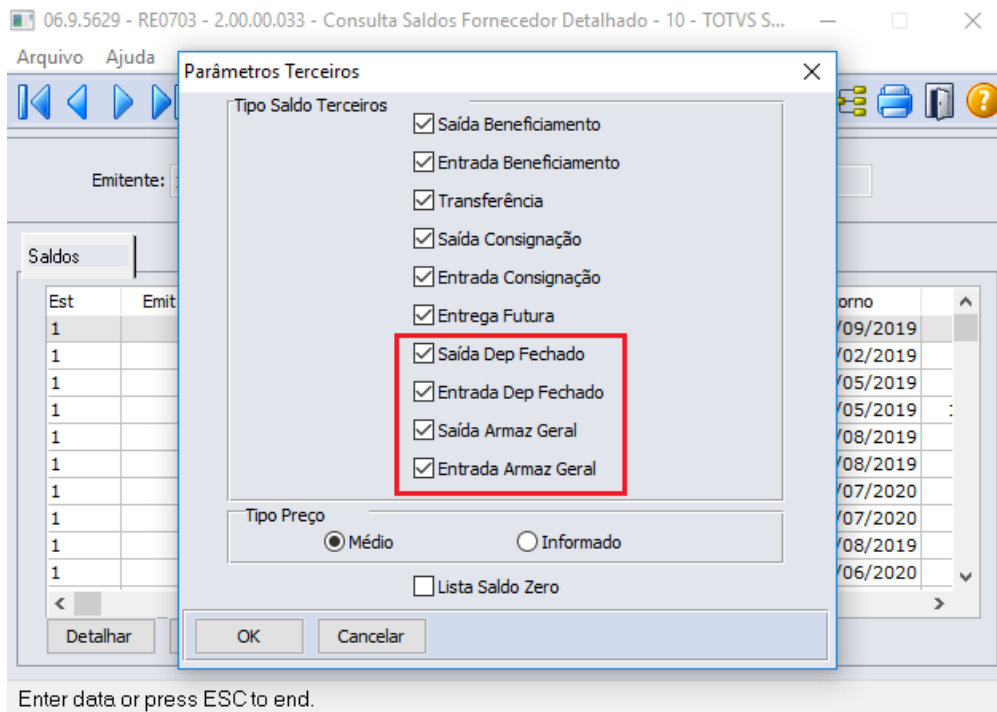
06.9.5629 - RE0703 - 2.00.00.033 - Consulta Saldos Fornecedor Detalhado - 10 - TOTVS S...

Arquivo Ajuda

Emitente:

Saldos

| Est | Emit | orno |
|---|---|---|
| 1 | | /09/2019 |
| 1 | | /02/2019 |
| 1 | | /05/2019 |
| 1 | | /05/2019 |
| 1 | | /08/2019 |
| 1 | | /08/2019 |
| 1 | | /07/2020 |
| 1 | | /07/2020 |
| 1 | | /08/2019 |
| 1 | | /06/2020 |

Detalhar

Parâmetros Terceiros

Tipo Saldo Terceiros

Saída Beneficiamento
Entrada Beneficiamento
Transferência
Saída Consignação
Entrada Consignação
Entrega Futura
Saída Dep Fechado
Entrada Dep Fechado
Saída Armaz Geral
Entrada Armaz Geral

Tipo Preço

Médio
Informado

Lista Saldo Zero

OK
Cancelar

Enter data or press ESC to end.